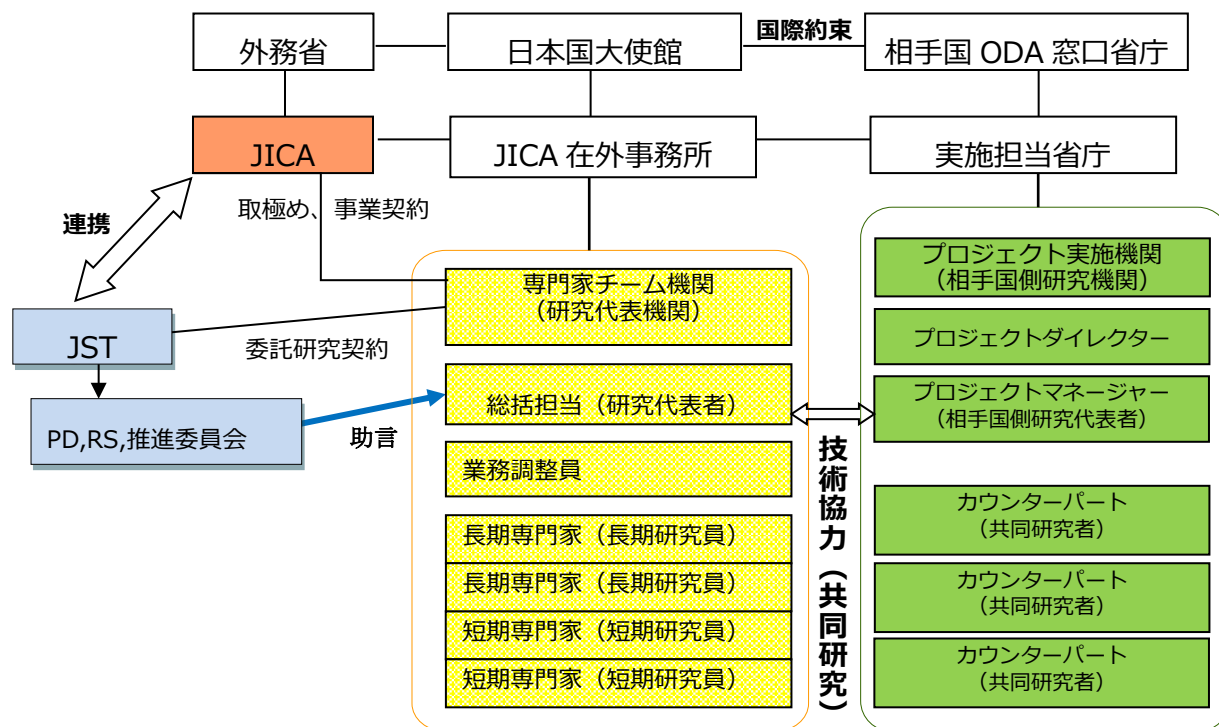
外務省

日本国大使館

国際約束

相手国 ODA 窓口省庁

JICA

JICA 在外事務所

実施担当省庁

連携

取極め、事業契約

専門家チーム機関
（研究代表機関）

JST

委託研究契約

PD,RS,推進委員会

助言

総括担当（研究代表者）

業務調整員

長期専門家（長期研究員）

長期専門家（長期研究員）

短期専門家（短期研究員）

短期専門家（短期研究員）

技術協力（共同研究）

プロジェクト実施機関
（相手国側研究機関）

プロジェクトダイレクター

プロジェクトマネージャー
（相手国側研究代表者）

カウンターパート
（共同研究者）

カウンターパート
（共同研究者）

カウンターパート
（共同研究者）